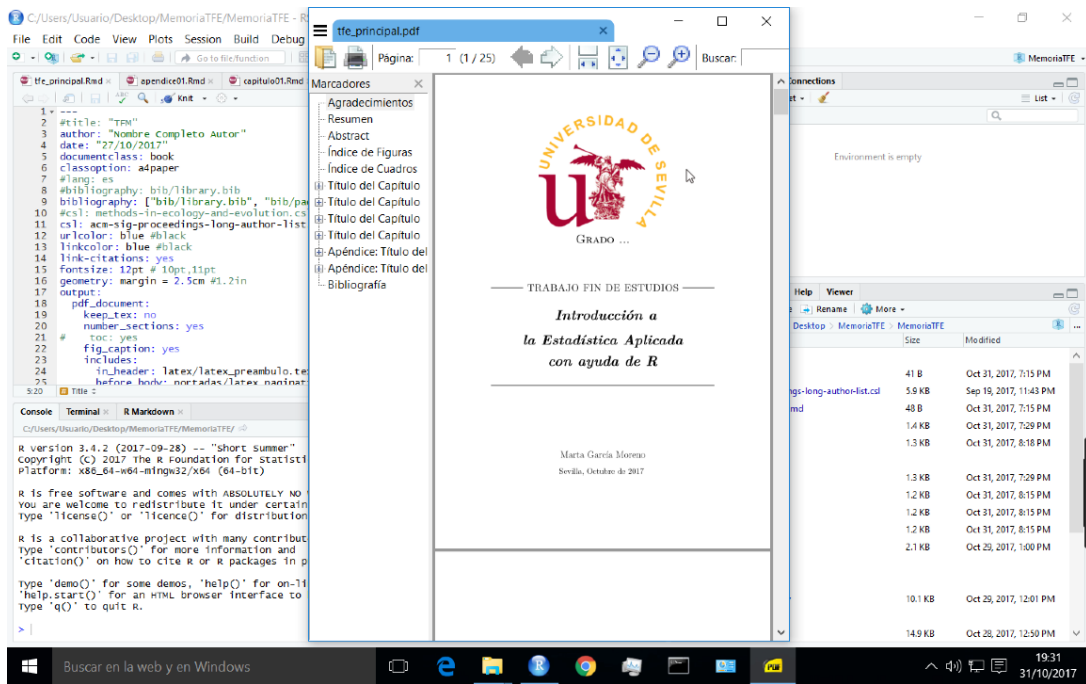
C:/Users/Usuario/Desktop/MemoriaTFE/MemoriaTFE - R

File Edit Code View Plots Session Build Debug

Go to file/function

MemoriaTFE

tfe_principal.Rmd apendice01.Rmd capitulo01.Rmd

Knit

1 ---
2 #title: "TFM"
3 author: "Nombre Completo Autor"
4 date: "27/10/2017"
5 documentclass: book
6 classoption: a4paper
7 #lang: es
8 #bibliography: bib/library.bib
9 bibliography: ["bib/library.bib", "bib/pa
10 #csl: methods-in-ecology-and-evolution.cs
11 csl: acm-sig-proceedings-long-author-list
12 urlcolor: blue #black
13 linkcolor: blue #black
14 link-citations: yes
15 fontsize: 12pt # 10pt,11pt
16 geometry: margin = 2.5cm #1.2in
17 output:
18 pdf_document:
19 keep_tex: no
20 number_sections: yes
21 # toc: yes
22 fig_caption: yes
23 includes:
24 in_header: latex/latex_preambulo.te
25 before_body: portadas/latex_paginat

5:20 Title

Console Terminal R Markdown

C:/Users/Usuario/Desktop/MemoriaTFE/MemoriaTFE/

R version 3.4.2 (2017-09-28) -- "Short Summer"
Copyright (C) 2017 The R Foundation for Statisti
Platform: x86_64-w64-mingw32/x64 (64-bit)

R is free software and comes with ABSOLUTELY NO
You are welcome to redistribute it under certain
Type 'license()' or 'licence()' for distribution

R is a collaborative project with many contribut
Type 'contributors()' for more information and
'citation()' on how to cite R or R packages in p

Type 'demo()' for some demos, 'help()' for on-li
'help.start()' for an HTML browser interface to
Type 'q()' to quit R.

>

tfe_principal.pdf

Página: 1 (1 / 25) Buscar:

Marcadores

Agradecimientos
Resumen
Abstract
Índice de Figuras
Índice de Cuadros
Título del Capítulo
Título del Capítulo
Título del Capítulo
Título del Capítulo
Apéndice: Título del
Apéndice: Título del
Bibliografía

UNIVERSIDAD DE SEVILLA

GRADO ...

TRABAJO FIN DE ESTUDIOS

Introducción a la Estadística Aplicada con ayuda de R

Marta García Moreno
Sevilla, Octubre de 2017

Connections

List

Environment is empty

Help Viewer

Rename More

Desktop > MemoriaTFE > MemoriaTFE

| | Size | Modified |
|---|---|---|
| | 41 B | Oct 31, 2017, 7:15 PM |
| ngs-long-author-list.csl | 5.9 KB | Sep 19, 2017, 11:43 PM |
| md | 48 B | Oct 31, 2017, 7:15 PM |
| | 1.4 KB | Oct 31, 2017, 7:29 PM |
| | 1.3 KB | Oct 31, 2017, 8:18 PM |
| | 1.3 KB | Oct 31, 2017, 7:29 PM |
| | 1.2 KB | Oct 31, 2017, 8:15 PM |
| | 1.2 KB | Oct 31, 2017, 8:15 PM |
| | 1.2 KB | Oct 31, 2017, 8:15 PM |
| | 2.1 KB | Oct 29, 2017, 1:00 PM |
| | 10.1 KB | Oct 29, 2017, 12:01 PM |
| | 14.9 KB | Oct 28, 2017, 12:50 PM |

Buscar en la web y en Windows

19:31
31/10/2017